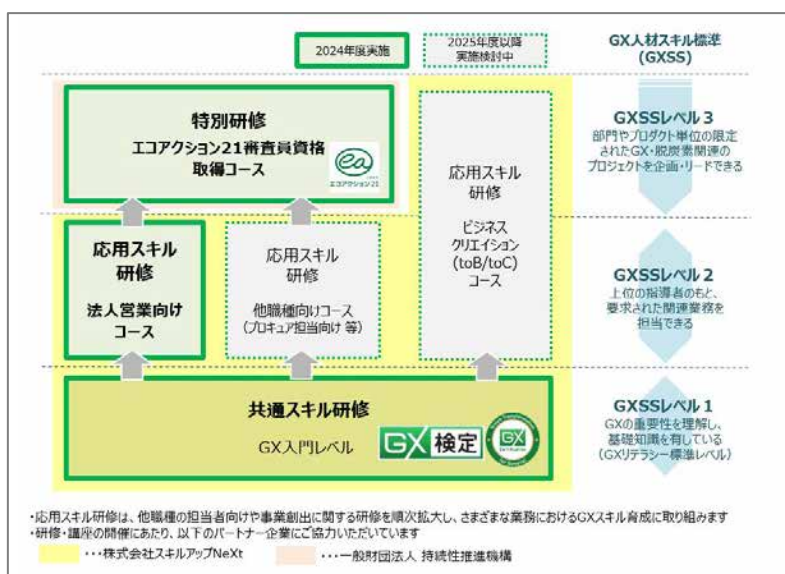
2024年度実施

2025年度以降実施検討中

GX人材スキル標準(GXSS)

特別研修

エコアクション21審査員資格取得コース

エコアクション21

GXSSレベル３

部門やプロジェクト単位の限定されたGX・脱炭素関連のプロジェクトを企画・リードできる

応用スキル研修

ビジネスクリエイション(toB/toC)コース

応用スキル研修

法人営業向けコース

応用スキル研修

他職種向けコース(プロキュア担当向け 等)

GXSSレベル２

上位の指導者のもと、要求された関連業務を担当できる

共通スキル研修

GX入門レベル

GX検定

GX

GXSSレベル１

GXの重要性を理解し、基礎知識を有している(GXリテラシー標準レベル)

・応用スキル研修は、他職種の担当者向けや事業創出に関する研修を順次拡大し、さまざまな業務におけるGXスキル育成に取り組みます
・研修・講座の開催にあたり、以下のパートナー企業にご協力いただいています

・・・株式会社スキルアップNeXt

・・・一般財団法人 持続性推進機構